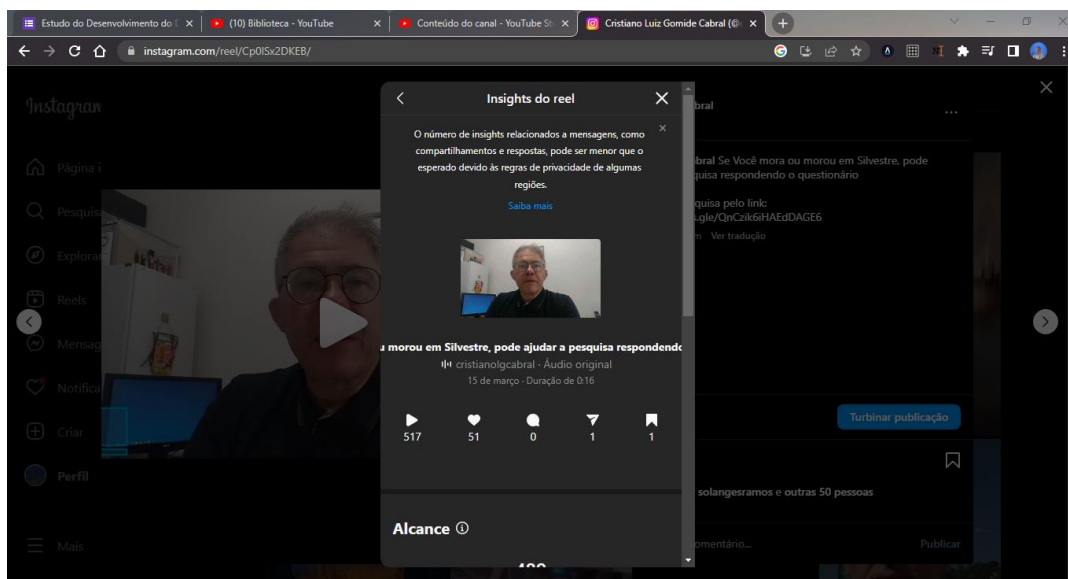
Estudo do Desenvolvimento do | (10) Biblioteca - YouTube | Conteúdo do canal - YouTube St | Cristiano Luiz Gomide Cabral (@

instagram.com/reel/Cp0lSx2DKEB/

Instagram

Página i
Pesquis
Explorar
Reels
Mensag
Notifica
Criar
Perfil
Mais

Insights do reel

O número de insights relacionados a mensagens, como compartilhamentos e respostas, pode ser menor que o esperado devido às regras de privacidade de algumas regiões.

Saiba mais

u morou em Silvestre, pode ajudar a pesquisa respondendo
cristianolgcabral · Áudio original
15 de março · Duração de 0:16

517
51
0
1
1

Alcance

bral

bral Se Você mora ou morou em Silvestre, pode quisa respondendo o questionário

quisa pelo link:
.gle/QnCzik6iHAEdDAGE6
m Ver tradução

Turbinar publicação

solangesramos e outras 50 pessoas

omentário...
Publicar